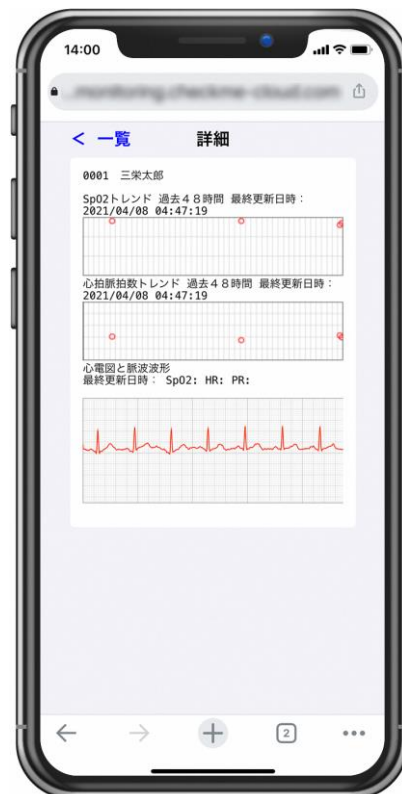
14:00

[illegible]

< 一覧　詳細

0001　三栄太郎

SpO2トレンド 過去４８時間 最終更新日時：
2021/04/08 04:47:19

心拍脈拍数トレンド 過去４８時間 最終更新日時：
2021/04/08 04:47:19

心電図と脈波波形
最終更新日時： SpO2: HR: PR:

2